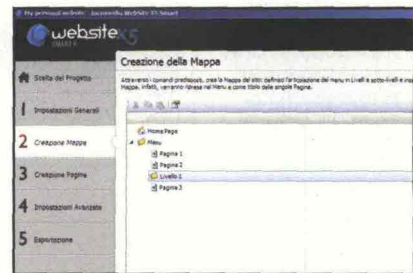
My personal website - Incomedia WebSite X5 Smart

website X5 SMART

Scelta del Progetto

1 Impostazioni Generali

2 Creazione Mappa

3 Creazione Pagine

4 Impostazioni Avanzate

5 Esportazione

Creazione della Mappa

Attraverso i comandi predisposti, crea la Mappa del sito: definisci l'articolazione del menu in Livelli e sotto-livelli e inserisci le Pagine. I nomi dati alle voci della Mappa, infatti, verranno ripresi nel Menu e come titolo delle singole Pagine.

Home Page
Menu
Pagina 1
Pagina 2
Livello 1
Pagina 3